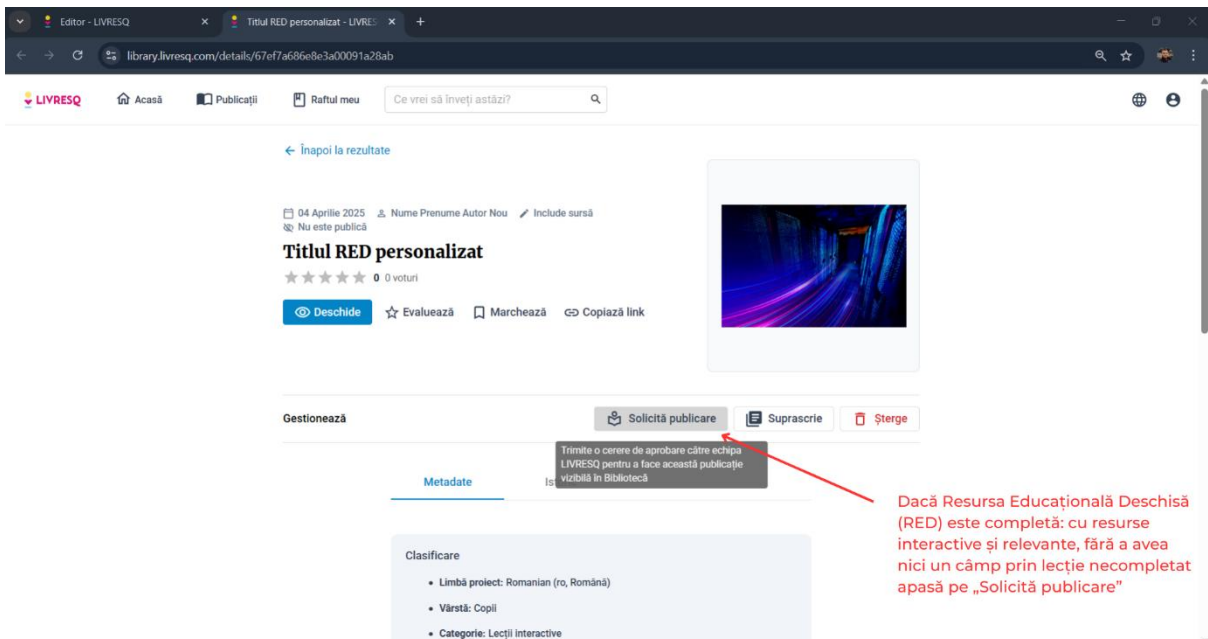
Editor - LIVRESQ
Titlul RED personalizat - LIVRES
library.livresq.com/details/67ef7a686e8e3a00091a28ab

LIVRESQ Acasă Publicații Raftul meu Ce vrei să înveți astăzi?

← Înapoi la rezultate

04 Aprilie 2025 Nume Prenume Autor Nou Include sursă
Nu este publică

Titlul RED personalizat

0 0 voturi

Deschide Evaluează Marchează Copiază link

Gestionează Solicită publicare Suprascrie Șterge

Trimite o cerere de aprobare către echipa LIVRESQ pentru a face această publicație vizibilă în Bibliotecă

Metadate Is

Clasificare
• Limbă proiect: Romanian (ro, Română)
• Vârstă: Copil
• Categorie: Lecții interactive

Dacă Resursa Educațională Deschisă (RED) este completă: cu resurse interactive și relevante, fără a avea nici un câmp prin lecție necompletat apasă pe „Solicită publicare"